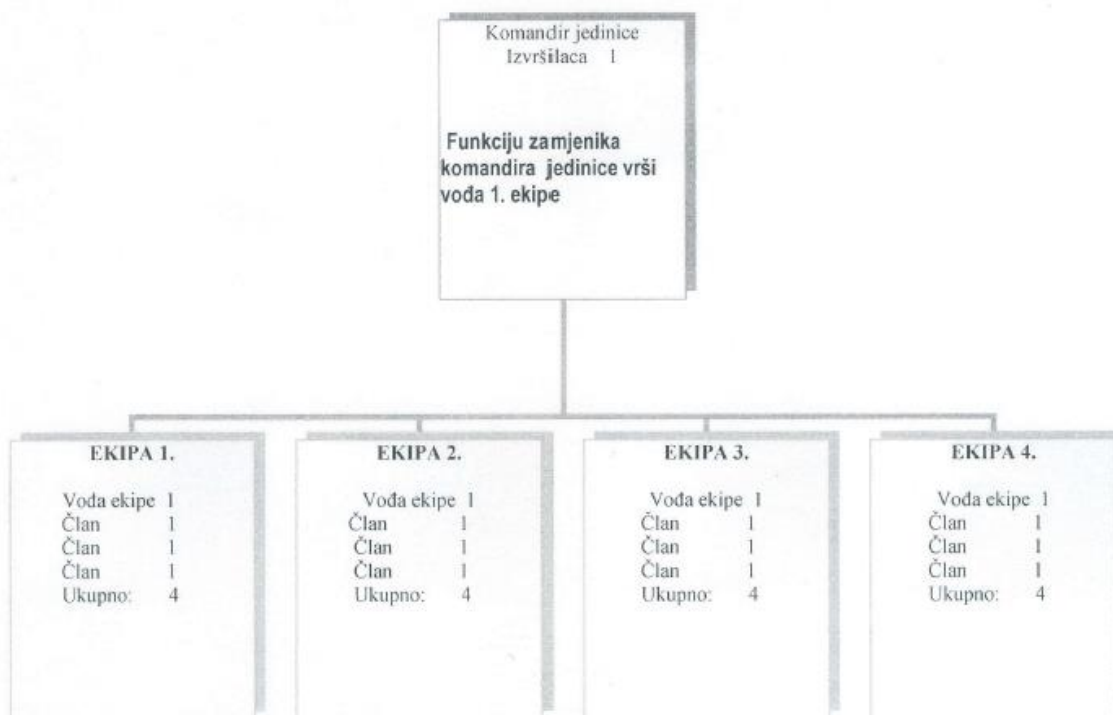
Komandir jedinice
Izvršilaca 1

Funkciju zamjenika komandira jedinice vrši vođa 1. ekipe

EKIPA 1.

Vođa ekipe 1
Član 1
Član 1
Član 1
Ukupno: 4

EKIPA 2.

Vođa ekipe 1
Član 1
Član 1
Član 1
Ukupno: 4

EKIPA 3.

Vođa ekipe 1
Član 1
Član 1
Član 1
Ukupno: 4

EKIPA 4.

Vođa ekipe 1
Član 1
Član 1
Član 1
Ukupno: 4